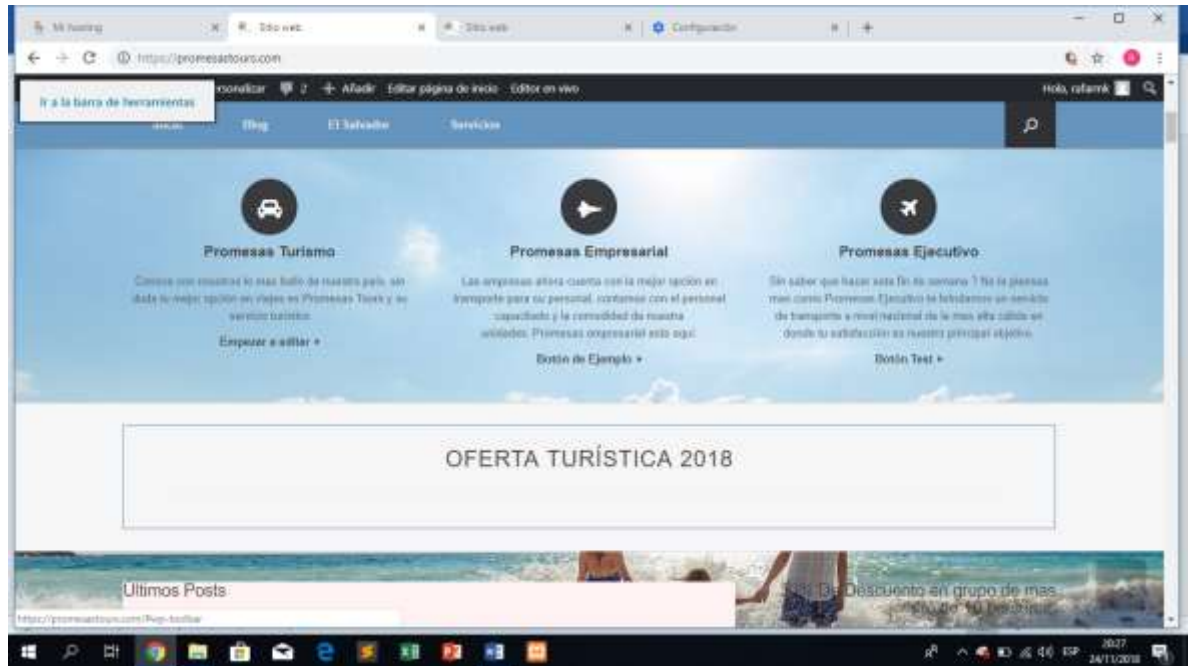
Mi hosting | Sitio web | Sitio web | Configuración | +

https://promesastours.com

Ir a la barra de herramientas

Personalizar 2 + Añadir Editar página de inicio Editor en vivo

Hola, rafamk

Inicio Blog El Salvador Servicios

Promesas Turismo

Conoce con nosotros lo mas bello de nuestro país, sin duda la mejor opción en viajes es Promesas Tours y su servicio turístico.

Empezar a editar »

Promesas Empresarial

Las empresas ahora cuenta con la mejor opción en transporte para su personal, contamos con el personal capacitado y la comodidad de nuestra unidades. Promesas empresarial esta aquí.

Botón de Ejemplo »

Promesas Ejecutivo

Sin saber que hacer este fin de semana ? No lo pienses mas como Promesas Ejecutivo te brindamos un servicio de transporte a nivel nacional de la mas alta calidad en donde tu satisfacción es nuestro principal objetivo.

Botón Test »

OFERTA TURÍSTICA 2018

Ultimos Posts

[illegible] Descuento en grupo de mas de 10 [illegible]

https://promesastours.com/?wp-toolbar

20:27
24/11/2018